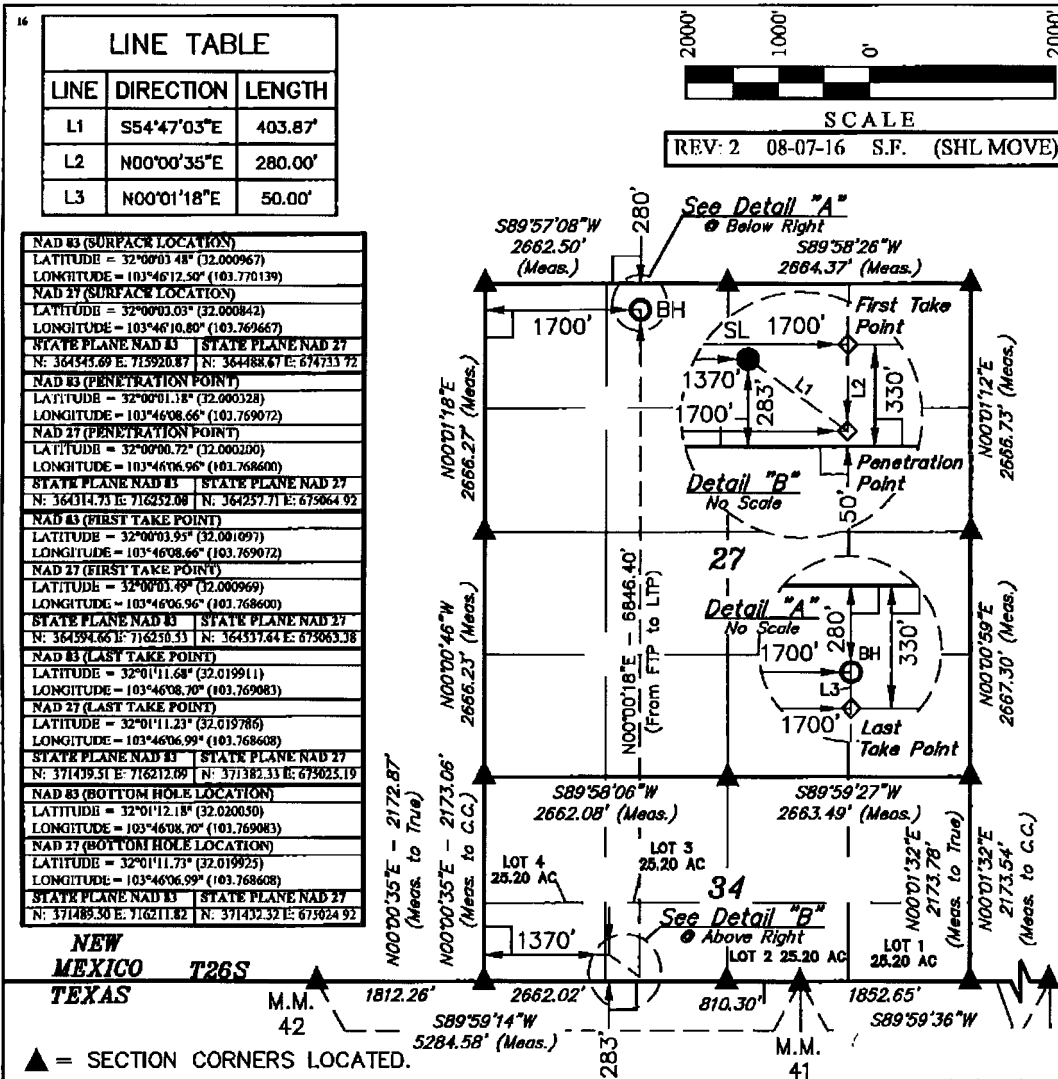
16

| LINE TABLE | | |
|---|---|---|
| LINE | DIRECTION | LENGTH |
| L1 | S54°47'03"E | 403.87' |
| L2 | N00°00'35"E | 280.00' |
| L3 | N00°01'18"E | 50.00' |

2000' 1000' 0' 2000'

SCALE

REV: 2 08-07-16 S.F. (SHL MOVE)

| NAD 83 (SURFACE LOCATION) | |
|---|---|
| LATITUDE = 32°00'03.48" (32.000967) | |
| LONGITUDE = 103°46'12.50" (103.770139) | |
| NAD 27 (SURFACE LOCATION) | |
| LATITUDE = 32°00'03.03" (32.000842) | |
| LONGITUDE = 103°46'10.80" (103.769667) | |
| STATE PLANE NAD 83 | STATE PLANE NAD 27 |
| N: 364545.69 E: 715920.87 | N: 364488.67 E: 674733.72 |
| NAD 83 (PENETRATION POINT) | |
| LATITUDE = 32°00'01.18" (32.000328) | |
| LONGITUDE = 103°46'08.66" (103.769072) | |
| NAD 27 (PENETRATION POINT) | |
| LATITUDE = 32°00'00.72" (32.000200) | |
| LONGITUDE = 103°46'06.96" (103.768600) | |
| STATE PLANE NAD 83 | STATE PLANE NAD 27 |
| N: 364314.73 E: 716252.08 | N: 364257.71 E: 675064.92 |
| NAD 83 (FIRST TAKE POINT) | |
| LATITUDE = 32°00'03.95" (32.001097) | |
| LONGITUDE = 103°46'08.66" (103.769072) | |
| NAD 27 (FIRST TAKE POINT) | |
| LATITUDE = 32°00'03.49" (32.000969) | |
| LONGITUDE = 103°46'06.96" (103.768600) | |
| STATE PLANE NAD 83 | STATE PLANE NAD 27 |
| N: 364594.66 E: 716250.53 | N: 364537.64 E: 675063.38 |
| NAD 83 (LAST TAKE POINT) | |
| LATITUDE = 32°01'11.68" (32.019911) | |
| LONGITUDE = 103°46'08.70" (103.769083) | |
| NAD 27 (LAST TAKE POINT) | |
| LATITUDE = 32°01'11.23" (32.019786) | |
| LONGITUDE = 103°46'06.99" (103.768608) | |
| STATE PLANE NAD 83 | STATE PLANE NAD 27 |
| N: 371439.51 E: 716212.09 | N: 371382.33 E: 675025.19 |
| NAD 83 (BOTTOM HOLE LOCATION) | |
| LATITUDE = 32°01'12.18" (32.020050) | |
| LONGITUDE = 103°46'08.70" (103.769083) | |
| NAD 27 (BOTTOM HOLE LOCATION) | |
| LATITUDE = 32°01'11.73" (32.019925) | |
| LONGITUDE = 103°46'06.99" (103.768608) | |
| STATE PLANE NAD 83 | STATE PLANE NAD 27 |
| N: 371489.50 E: 716211.82 | N: 371432.32 E: 675024.92 |

280'
See Detail "A"
@ Below Right
S89°57'08"W 2662.50' (Meas.)
S89°58'26"W 2664.37' (Meas.)
BH
1700'
SL 1700'
First Take Point
1370'
283'
L1
L2
330'
1700'
Penetration Point
N00°01'18"E 2666.27' (Meas.)
N00°01'12"E 2666.73' (Meas.)
Detail "B"
No Scale
50'
27
N00°00'18"E – 6846.40' (From FTP to LTP)
Detail "A"
No Scale
280'
330'
1700'
BH
L3
1700'
Last Take Point
N00°00'46"W 2666.23' (Meas.)
N00°00'59"E 2667.30' (Meas.)
S89°58'06"W 2662.08' (Meas.)
S89°59'27"W 2663.49' (Meas.)
N00°00'35"E – 2172.87' (Meas. to True)
N00°00'35"E – 2173.06' (Meas. to C.C.)
LOT 4 25.20 AC
LOT 3 25.20 AC
34
See Detail "B"
@ Above Right
1370'
LOT 2 25.20 AC
LOT 1 25.20 AC
N00°01'32"E 2173.78' (Meas. to True)
N00°01'32"E 2173.54' (Meas. to C.C.)
NEW MEXICO
T26S
TEXAS
M.M. 42
1812.26'
2662.02'
810.30'
1852.65'
S89°59'14"W 5284.58' (Meas.)
S89°59'36"W
283'
M.M. 41
▲ = SECTION CORNERS LOCATED.